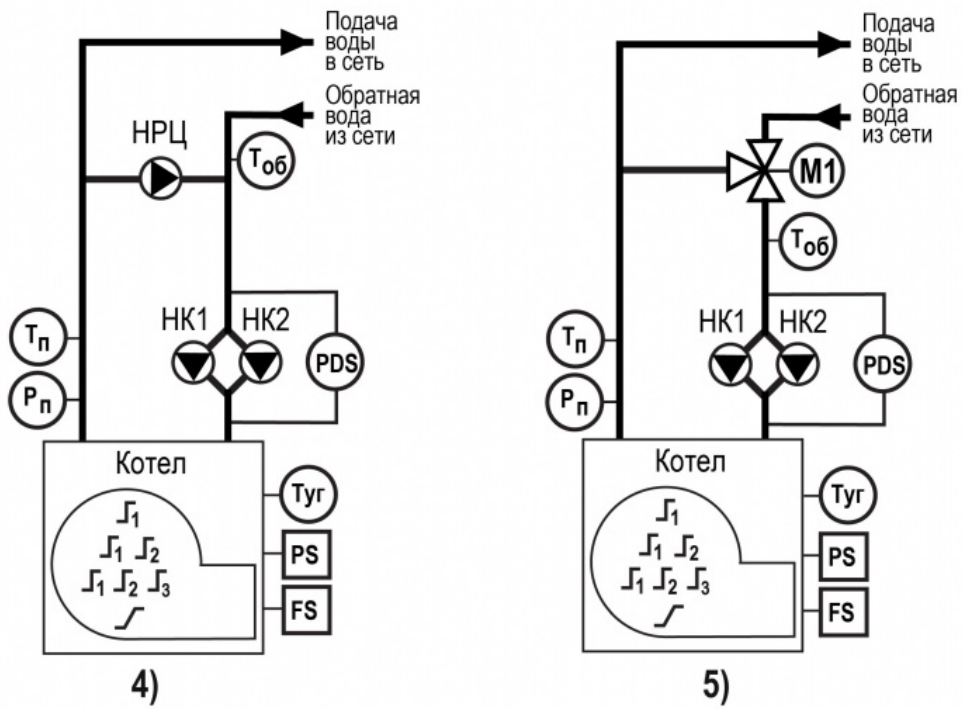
Подача воды в сеть

Обратная вода из сети

НРЦ

$T_{об}$

НК1 НК2

PDS

$T_п$

$P_п$

Котел

Туг

PS

FS

$⌐_1$

$⌐_1$ $⌐_2$

$⌐_1$ $⌐_2$ $⌐_3$

4)

Подача воды в сеть

Обратная вода из сети

M1

$T_{об}$

НК1 НК2

PDS

$T_п$

$P_п$

Котел

Туг

PS

FS

$⌐_1$

$⌐_1$ $⌐_2$

$⌐_1$ $⌐_2$ $⌐_3$

5)